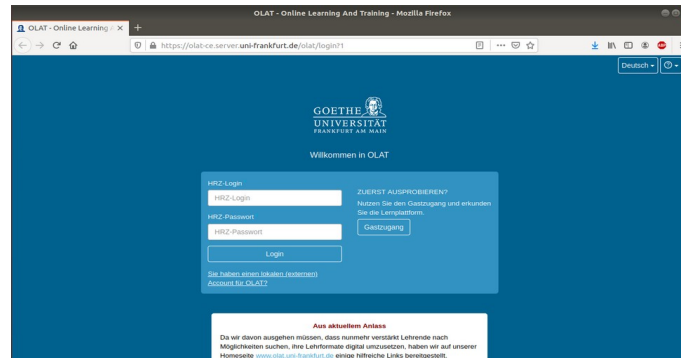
OLAT - Online Learning And Training - Mozilla Firefox

OLAT - Online Learning A ×

https://olat-ce.server.uni-frankfurt.de/olat/login?1

Deutsch

GOETHE UNIVERSITÄT FRANKFURT AM MAIN

Willkommen in OLAT

HRZ-Login

HRZ-Login

HRZ-Passwort

HRZ-Passwort

Login

Sie haben einen lokalen (externen) Account für OLAT?

ZUERST AUSPROBIEREN?

Nutzen Sie den Gastzugang und erkunden Sie die Lernplattform.

Gastzugang

Aus aktuellem Anlass

Da wir davon ausgehen müssen, dass nunmehr verstärkt Lehrende nach Möglichkeiten suchen, ihre Lehrformate digital umzusetzen, haben wir auf unserer Homeseite www.olat.uni-frankfurt.de einige hilfreiche Links bereitgestellt.